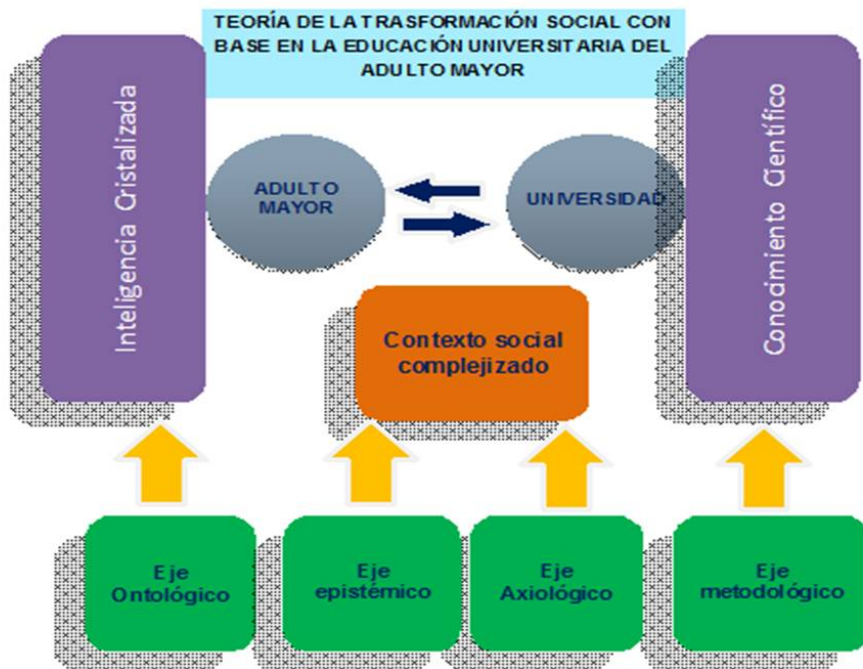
TEORÍA DE LA TRASFORMACIÓN SOCIAL CON BASE EN LA EDUCACIÓN UNIVERSITARIA DEL ADULTO MAYOR

Inteligencia Cristalizada

ADULTO MAYOR

UNIVERSIDAD

Conocimiento Científico

Contexto social complejizado

Eje Ontológico

Eje epistémico

Eje Axiológico

Eje metodológico